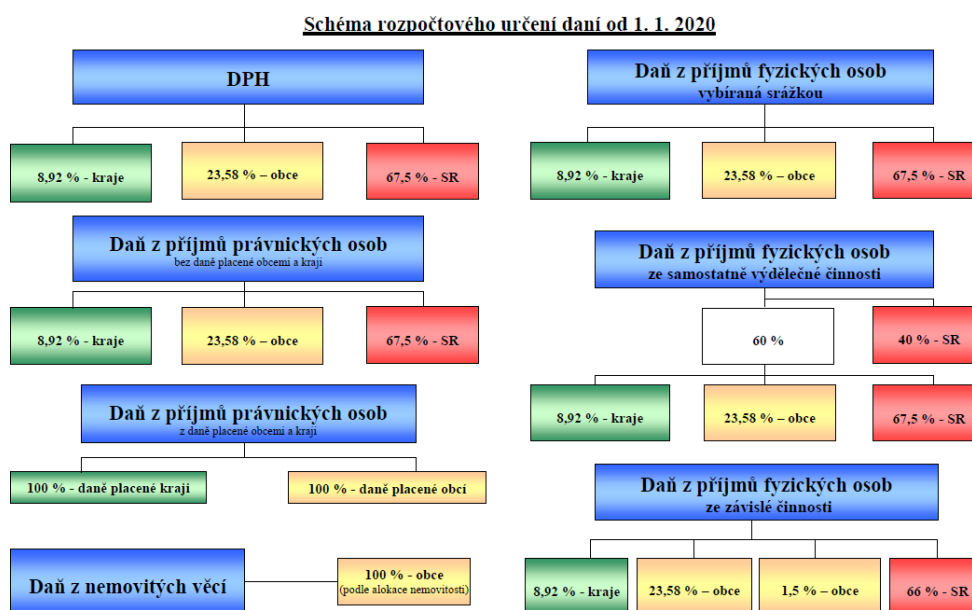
Schéma rozpočtového určení daní od 1. 1. 2020

DPH

8,92 % - kraje

23,58 % – obce

67,5 % - SR

Daň z příjmů právnických osob
bez daně placené obcemi a kraji

8,92 % - kraje

23,58 % – obce

67,5 % - SR

Daň z příjmů právnických osob
z daně placené obcemi a kraji

100 % - daně placené kraji

100 % - daně placené obcí

Daň z nemovitých věcí

100 % - obce
(podle alokace nemovitostí)

Daň z příjmů fyzických osob
vybíraná srážkou

8,92 % - kraje

23,58 % – obce

67,5 % - SR

Daň z příjmů fyzických osob
ze samostatně výdělečné činnosti

60 %

40 % - SR

8,92 % - kraje

23,58 % – obce

67,5 % - SR

Daň z příjmů fyzických osob
ze závislé činnosti

8,92 % - kraje

23,58 % – obce

1,5 % – obce

66 % - SR